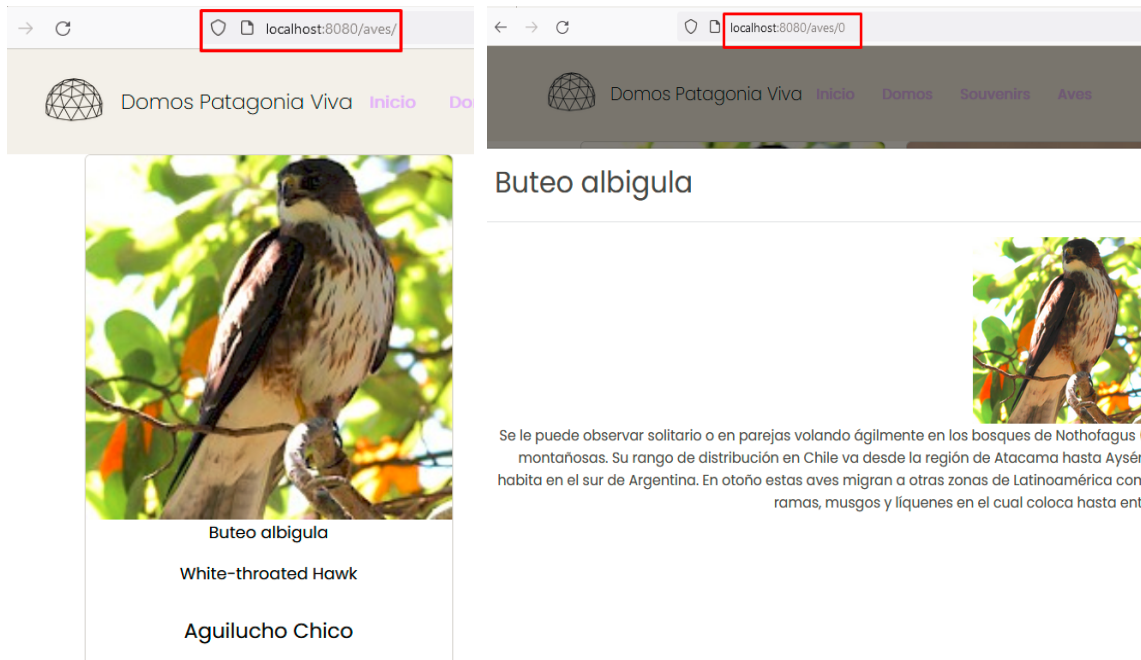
localhost:8080/aves/

Domos Patagonia Viva Inicio Do

Buteo albigula

White-throated Hawk

Aguilucho Chico

localhost:8080/aves/0

Domos Patagonia Viva Inicio Domos Souvenirs Aves

Buteo albigula

Se le puede observar solitario o en parejas volando ágilmente en los bosques de Nothofagus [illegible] montañosas. Su rango de distribución en Chile va desde la región de Atacama hasta Aysén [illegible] habita en el sur de Argentina. En otoño estas aves migran a otras zonas de Latinoamérica con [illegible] ramas, musgos y líquenes en el cual coloca hasta ent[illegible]